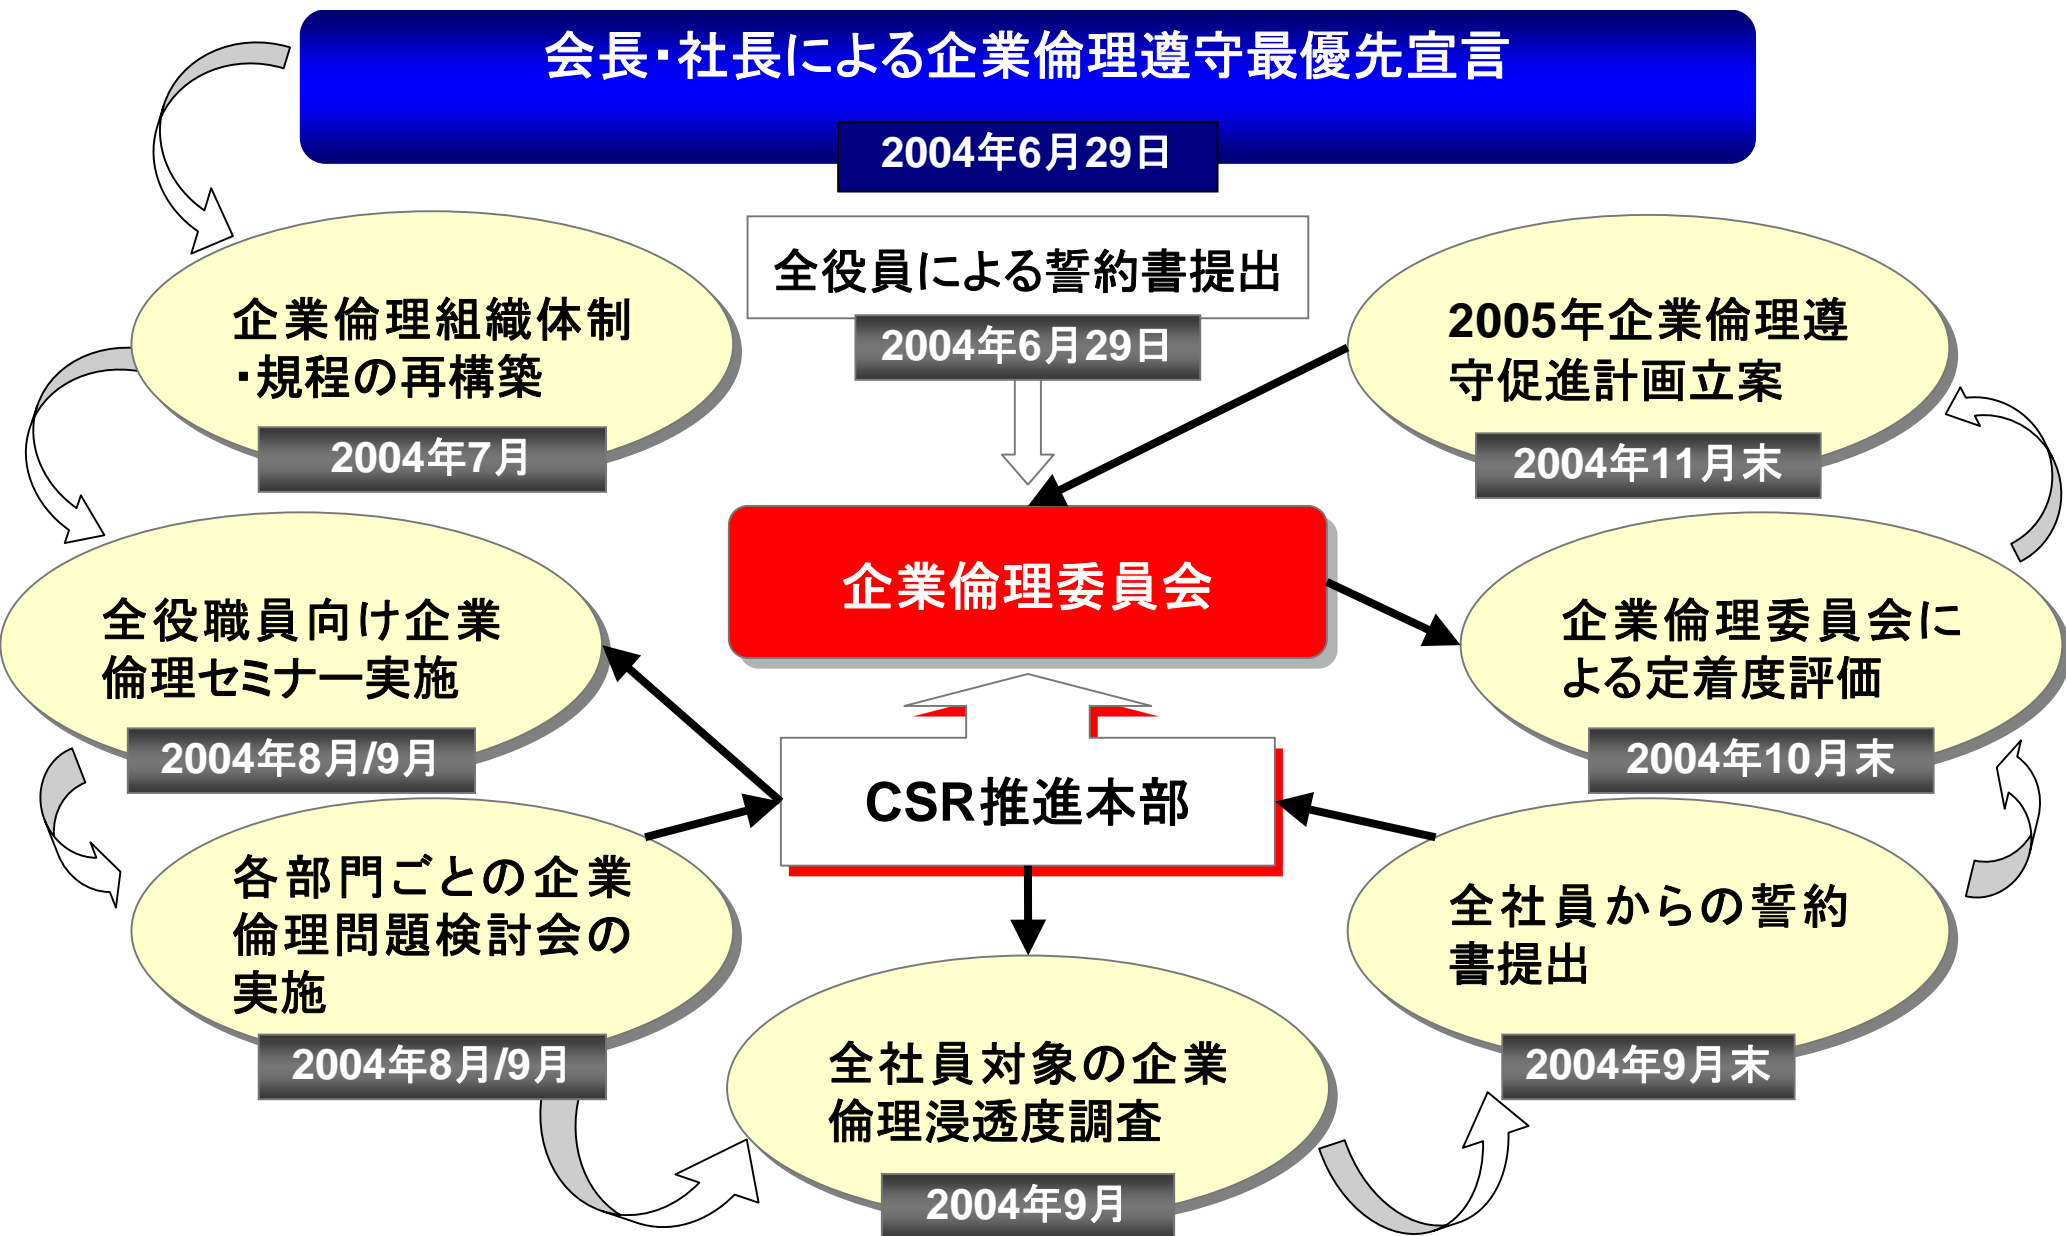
会長・社長による企業倫理遵守最優先宣言
2004年6月29日

全役員による誓約書提出
2004年6月29日

企業倫理組織体制・規程の再構築
2004年7月

2005年企業倫理遵守促進計画立案
2004年11月末

企業倫理委員会

全役職員向け企業倫理セミナー実施
2004年8月/9月

企業倫理委員会による定着度評価
2004年10月末

CSR推進本部

各部門ごとの企業倫理問題検討会の実施
2004年8月/9月

全社員からの誓約書提出
2004年9月末

全社員対象の企業倫理浸透度調査
2004年9月